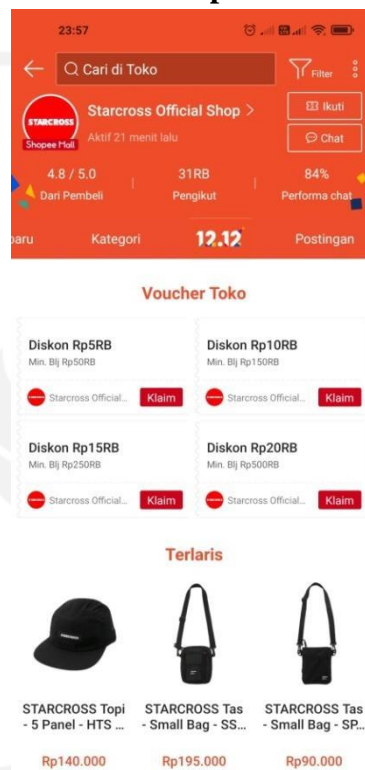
23:57

Cari di Toko

Filter

STARCROSS

Shopee Mall

Starcross Official Shop >

Aktif 21 menit lalu

Ikuti

Chat

4.8 / 5.0
Dari Pembeli

31RB
Pengikut

84%
Performa chat

aru

Kategori

12.12

Postingan

Voucher Toko

Diskon Rp5RB
Min. Blj Rp50RB
Starcross Official...
Klaim

Diskon Rp10RB
Min. Blj Rp150RB
Starcross Official...
Klaim

Diskon Rp15RB
Min. Blj Rp250RB
Starcross Official...
Klaim

Diskon Rp20RB
Min. Blj Rp500RB
Starcross Official...
Klaim

Terlaris

STARCROSS Topi - 5 Panel - HTS ...
Rp140.000

STARCROSS Tas - Small Bag - SS...
Rp195.000

STARCROSS Tas - Small Bag - SP...
Rp90.000